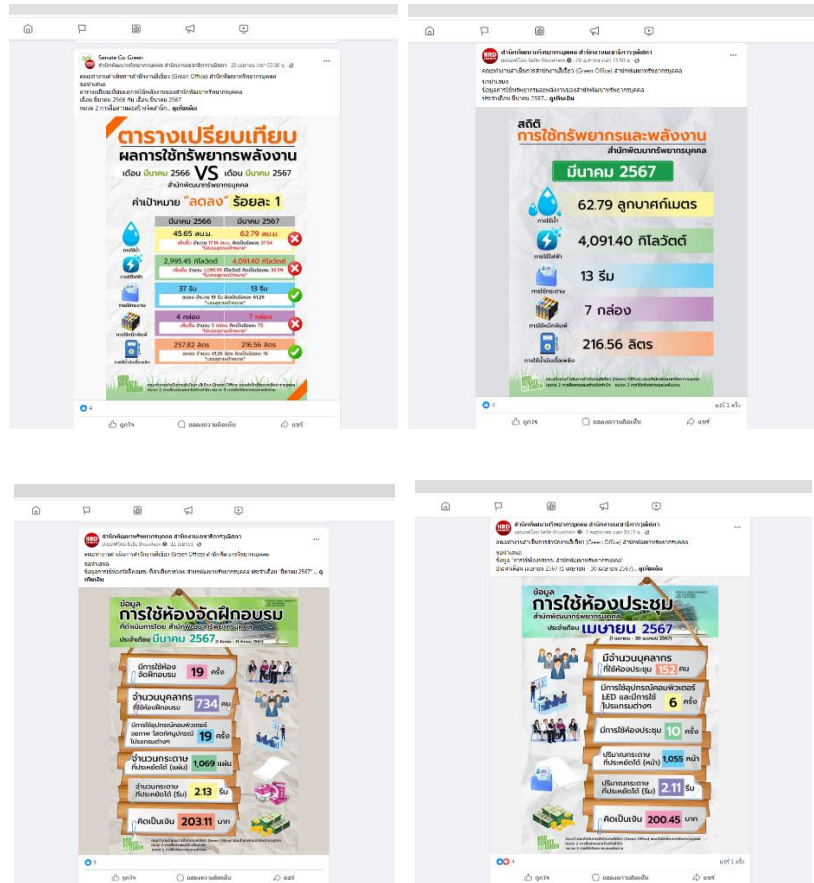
Senate Go Green
สำนักพัฒนาทรัพยากรบุคคล สำนักงานเลขาธิการวุฒิสภา · 29 เมษายน เวลา 03:38 น.

คณะทำงานสำนักงานสีเขียว (Green Office) สำนักพัฒนาทรัพยากรบุคคล ขอนำเสนอ
ตารางเปรียบเทียบผลการใช้ทรัพยากรพลังงานของสำนักพัฒนาทรัพยากรบุคคล
เดือน มีนาคม 2566 กับ เดือน มีนาคม 2567
... ดูเพิ่มเติม

ตารางเปรียบเทียบ
ผลการใช้ทรัพยากรพลังงาน
เดือน มีนาคม 2566 VS เดือน มีนาคม 2567
สำนักพัฒนาทรัพยากรบุคคล
ค่าเป้าหมาย "ลดลง" ร้อยละ 1

| | มีนาคม 2566 | มีนาคม 2567 |
|---|---|---|
| การใช้น้ำ | 45.65 ลบ.ม. | 62.79 ลบ.ม. |
| การใช้ไฟฟ้า | 2,995.45 กิโลวัตต์ | 4,091.40 กิโลวัตต์ |
| การใช้กระดาษ | 37 รีม | 13 รีม |
| การใช้หมึกพิมพ์ | 4 กล่อง | 7 กล่อง |
| การใช้น้ำมันเชื้อเพลิง | 257.82 ลิตร | 216.56 ลิตร |

4
ถูกใจ แสดงความคิดเห็น แชร์

สำนักพัฒนาทรัพยากรบุคคล สำนักงานเลขาธิการวุฒิสภา
29 เมษายน เวลา 13:50 น.
คณะทำงานสำนักงานสีเขียว (Green Office) สำนักพัฒนาทรัพยากรบุคคล ขอนำเสนอ
ข้อมูลการใช้ทรัพยากรและพลังงานของสำนักพัฒนาทรัพยากรบุคคล
ประจำเดือน มีนาคม 2567... ดูเพิ่มเติม

สถิติ
การใช้ทรัพยากรและพลังงาน
มีนาคม 2567
การใช้น้ำ 62.79 ลูกบาศก์เมตร
การใช้ไฟฟ้า 4,091.40 กิโลวัตต์
การใช้กระดาษ 13 รีม
การใช้หมึกพิมพ์ 7 กล่อง
การใช้น้ำมันเชื้อเพลิง 216.56 ลิตร

6
แชร์ 1 ครั้ง
ถูกใจ แสดงความคิดเห็น แชร์

สำนักพัฒนาทรัพยากรบุคคล สำนักงานเลขาธิการวุฒิสภา
11 เมษายน
คณะทำงานสำนักงานสีเขียว (Green Office) สำนักพัฒนาทรัพยากรบุคคล ขอนำเสนอ
ข้อมูลการใช้ห้องจัดฝึกอบรม ที่ดำเนินการโดย สำนักพัฒนาทรัพยากรบุคคล ประจำเดือน "มีนาคม 2567"... ดูเพิ่มเติม

ข้อมูล
การใช้ห้องจัดฝึกอบรม
ประจำเดือน มีนาคม 2567
มีการใช้ห้องจัดฝึกอบรม 19 ครั้ง
จำนวนบุคลากรที่ใช้ห้องฝึกอบรม 734 คน
มีการใช้อุปกรณ์คอมพิวเตอร์ ออกาย โสตทัศนอุปกรณ์ โปรแกรมต่างๆ 19 ครั้ง
จำนวนกระดาษที่ประหยัดได้ (แผ่น) 1,069 แผ่น
จำนวนกระดาษที่ประหยัดได้ (รีม) 2.13 รีม
คิดเป็นเงิน 203.11 บาท

3
ถูกใจ แสดงความคิดเห็น

สำนักพัฒนาทรัพยากรบุคคล สำนักงานเลขาธิการวุฒิสภา
7 พฤษภาคม เวลา 13:21 น.
คณะทำงานสำนักงานสีเขียว (Green Office) สำนักพัฒนาทรัพยากรบุคคล ขอนำเสนอ
ข้อมูล "การใช้ห้องประชุม สำนักพัฒนาทรัพยากรบุคคล"
ประจำเดือน เมษายน 2567 (1 เมษายน - 30 เมษายน 2567)... ดูเพิ่มเติม

ข้อมูล
การใช้ห้องประชุม
สำนักพัฒนาทรัพยากรบุคคล
ประจำเดือน เมษายน 2567
(1 เมษายน - 30 เมษายน 2567)
มีจำนวนบุคลากรที่ใช้ห้องประชุม 152 คน
มีการใช้อุปกรณ์คอมพิวเตอร์ LED และมีการใช้โปรแกรมต่างๆ 6 ครั้ง
มีการใช้ห้องประชุม 10 ครั้ง
ปริมาณกระดาษที่ประหยัดได้ (หน้า) 1,055 หน้า
ปริมาณกระดาษที่ประหยัดได้ (รีม) 2.11 รีม
คิดเป็นเงิน 200.45 บาท

4
แชร์ 1 ครั้ง
ถูกใจ แสดงความคิดเห็น แชร์